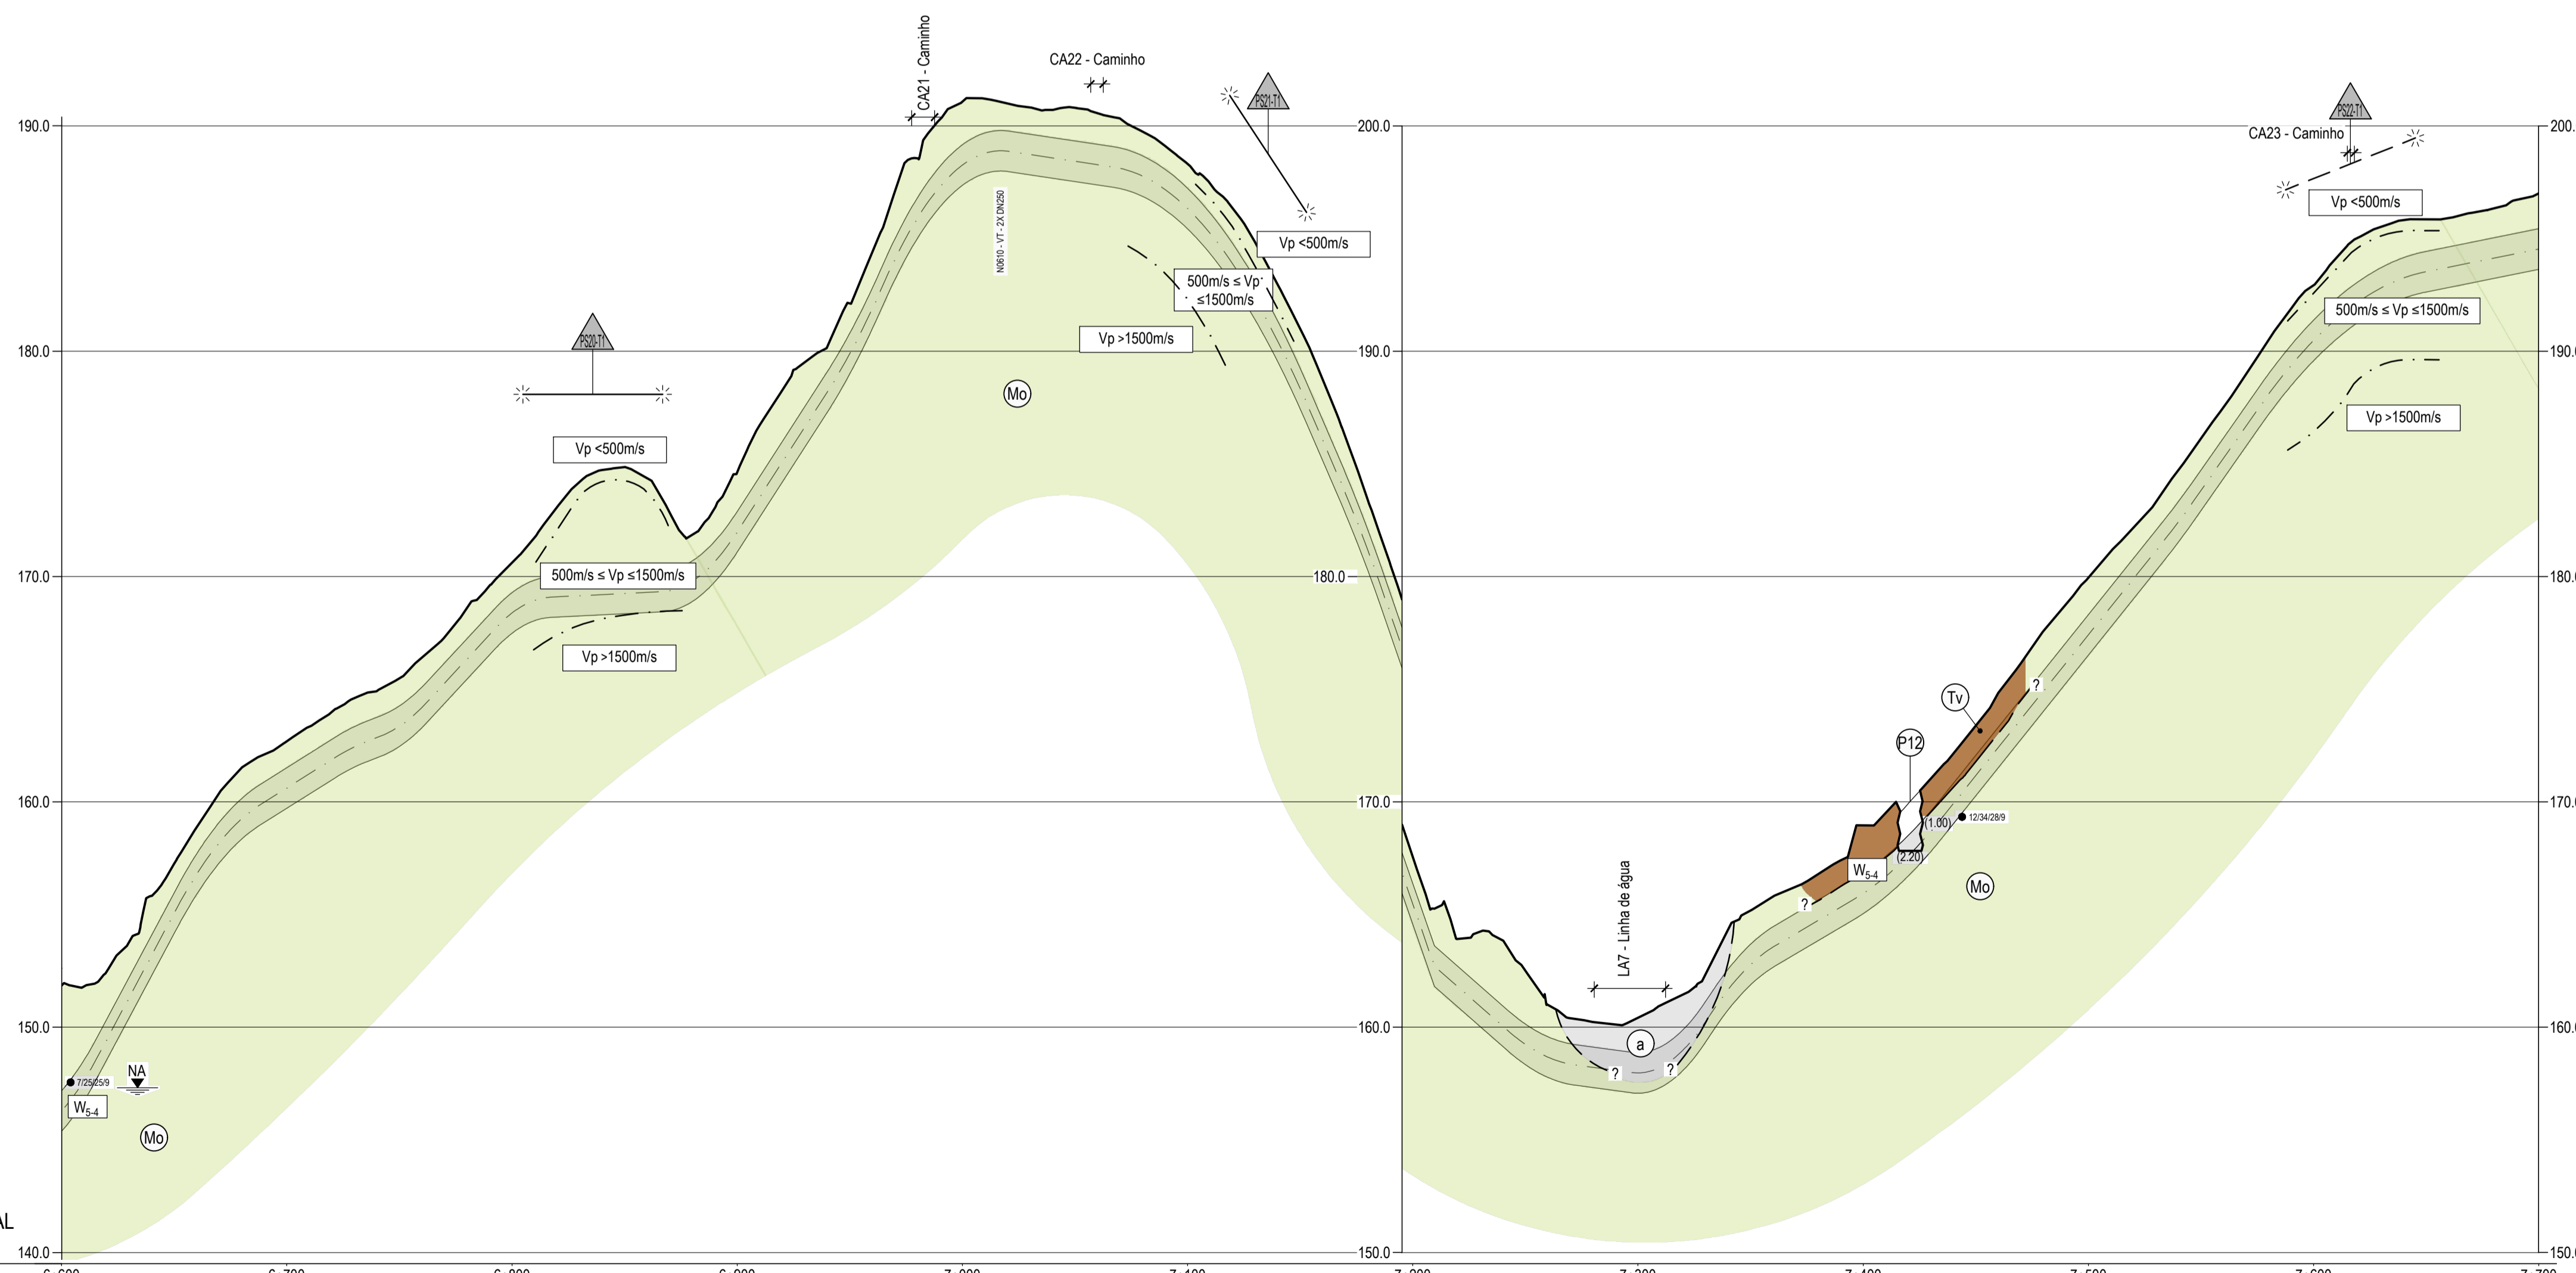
190.0
180.0
170.0
160.0
150.0
140.0

CA21 - Caminho
CA22 - Caminho
PS21-T1
PS20-T1
N0610 - VT - 2X DN250
Vp <500m/s
500m/s ≤ Vp ≤1500m/s
Vp >1500m/s
Mo
Vp <500m/s
500m/s ≤ Vp ≤1500m/s
Vp >1500m/s
7/25/25/9
NA
$W_{5-4}$
Mo
AL

200.0
190.0
180.0
170.0
160.0
150.0

PS22-T1
CA23 - Caminho
Vp <500m/s
500m/s ≤ Vp ≤1500m/s
Vp >1500m/s
Tv
?
P12
(1.00)
(2.20)
12/34/28/9
$W_{5-4}$
?
Mo
LA7 - Linha de água
a
?
?

200.
190.
180.
170.
160.
150.